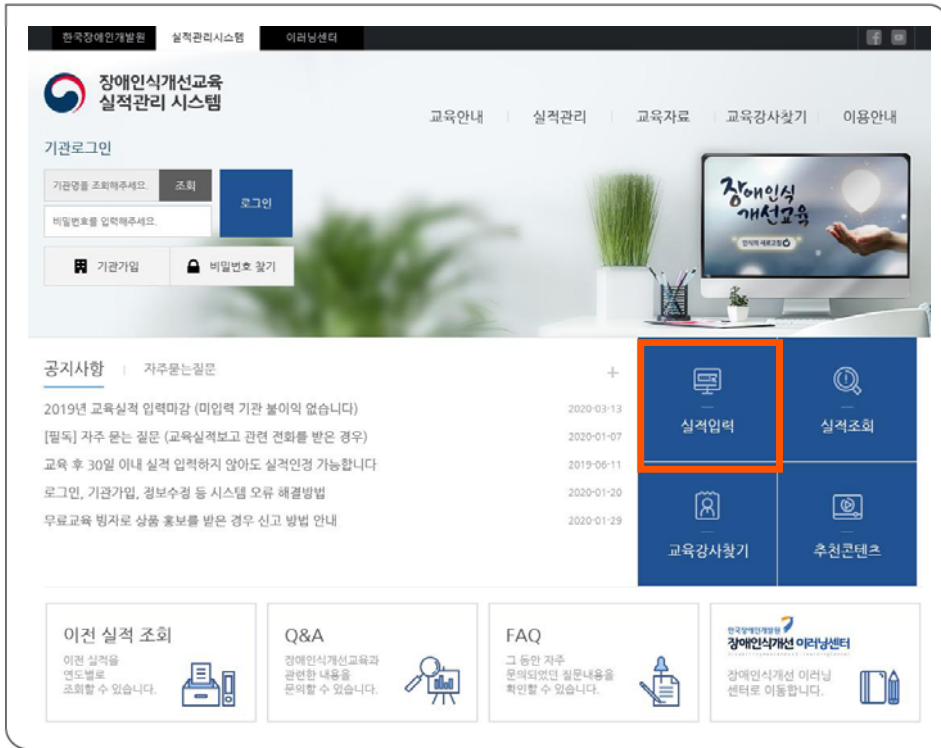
한국장애인개발원 실적관리시스템 이러닝센터

장애인식개선교육
실적관리 시스템

교육안내 실적관리 교육자료 교육강사찾기 이용안내

기관로그인

기관명을 조회해주세요. 조회

비밀번호를 입력해주세요.

로그인

기관가입 비밀번호 찾기

장애인식
개선교육

공지사항 자주묻는질문 +

2019년 교육실적 입력마감 (미입력 기관 불이익 없습니다) 2020-03-13

[필독] 자주 묻는 질문 (교육실적보고 관련 전화를 받은 경우) 2020-01-07

교육 후 30일 이내 실적 입력하지 않아도 실적인정 가능합니다 2019-06-11

로그인, 기관가입, 정보수정 등 시스템 오류 해결방법 2020-01-20

무료교육 빙자로 상품 홍보를 받은 경우 신고 방법 안내 2020-01-29

실적입력

실적조회

교육강사찾기

추천콘텐츠

이전 실적 조회
이전 실적을 연도별로 조회할 수 있습니다.

Q&A
장애인식개선교육과 관련한 내용을 문의할 수 있습니다.

FAQ
그 동안 자주 문의되었던 질문내용을 확인할 수 있습니다.

한국장애인개발원
장애인식개선 이러닝센터
장애인식개선 이러닝 센터로 이동합니다.